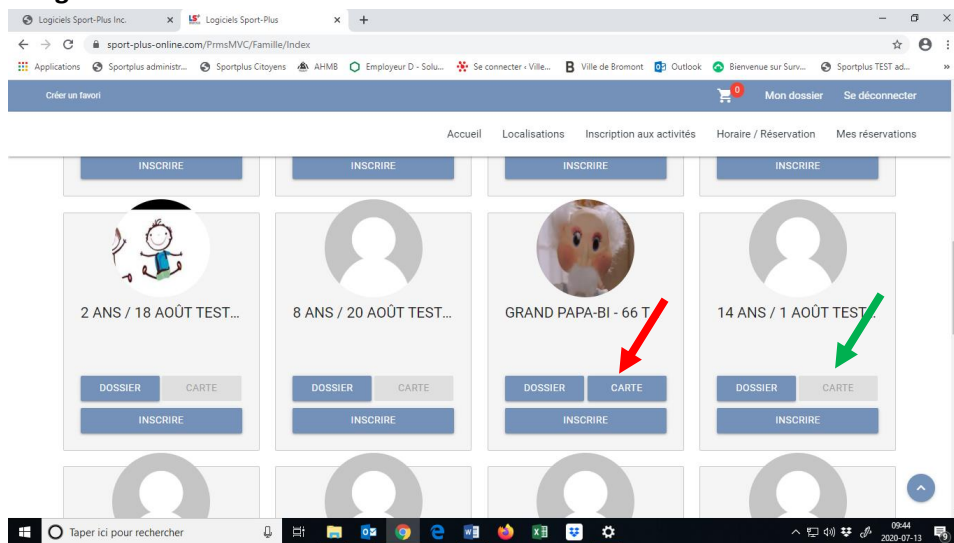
Logiciels Sport-Plus Inc.
Logiciels Sport-Plus
sport-plus-online.com/PrmsMVC/Famille/Index
Applications Sportplus administr... Sportplus Citoyens AHMB Employeur D - Solu... Se connecter ‹ Ville... Ville de Bromont Outlook Bienvenue sur Surv... Sportplus TEST ad...
Créer un favori
0
Mon dossier Se déconnecter
Accueil Localisations Inscription aux activités Horaire / Réservation Mes réservations

INSCRIRE INSCRIRE INSCRIRE INSCRIRE

2 ANS / 18 AOÛT TEST...
DOSSIER CARTE
INSCRIRE

8 ANS / 20 AOÛT TEST...
DOSSIER CARTE
INSCRIRE

GRAND PAPA-BI - 66 T...
DOSSIER CARTE
INSCRIRE

14 ANS / 1 AOÛT TEST...
DOSSIER CARTE
INSCRIRE

Taper ici pour rechercher
09:44
2020-07-13